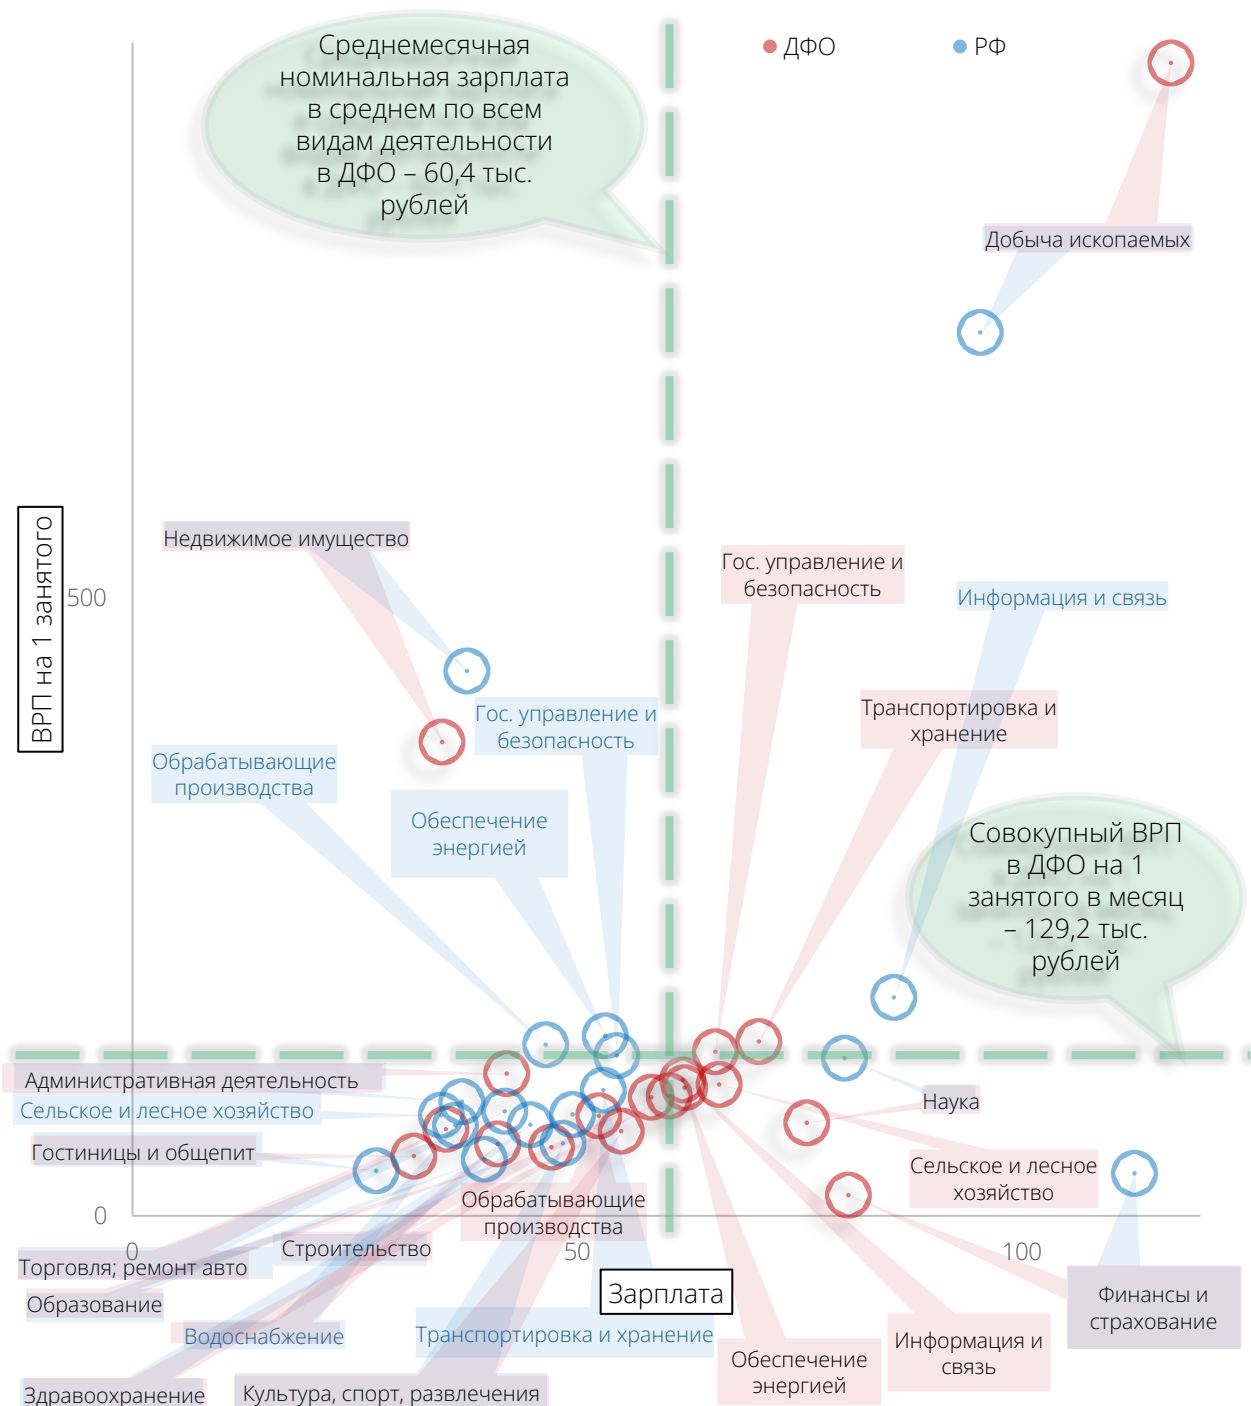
Среднемесячная номинальная зарплата в среднем по всем видам деятельности в ДФО – 60,4 тыс. рублей

ДФО

РФ

Добыча ископаемых

Недвижимое имущество

500

ВРП на 1 занятого

Гос. управление и безопасность

Информация и связь

Гос. управление и безопасность

Обрабатывающие производства

Транспортировка и хранение

Обеспечение энергией

Совокупный ВРП в ДФО на 1 занятого в месяц – 129,2 тыс. рублей

Административная деятельность

Сельское и лесное хозяйство

Наука

Гостиницы и общепит

Сельское и лесное хозяйство

0

Обрабатывающие производства

0

50

100

Строительство

Торговля; ремонт авто

Зарплата

Образование

Финансы и страхование

Водоснабжение

Транспортировка и хранение

Информация и связь

Обеспечение энергией

Здравоохранение

Культура, спорт, развлечения